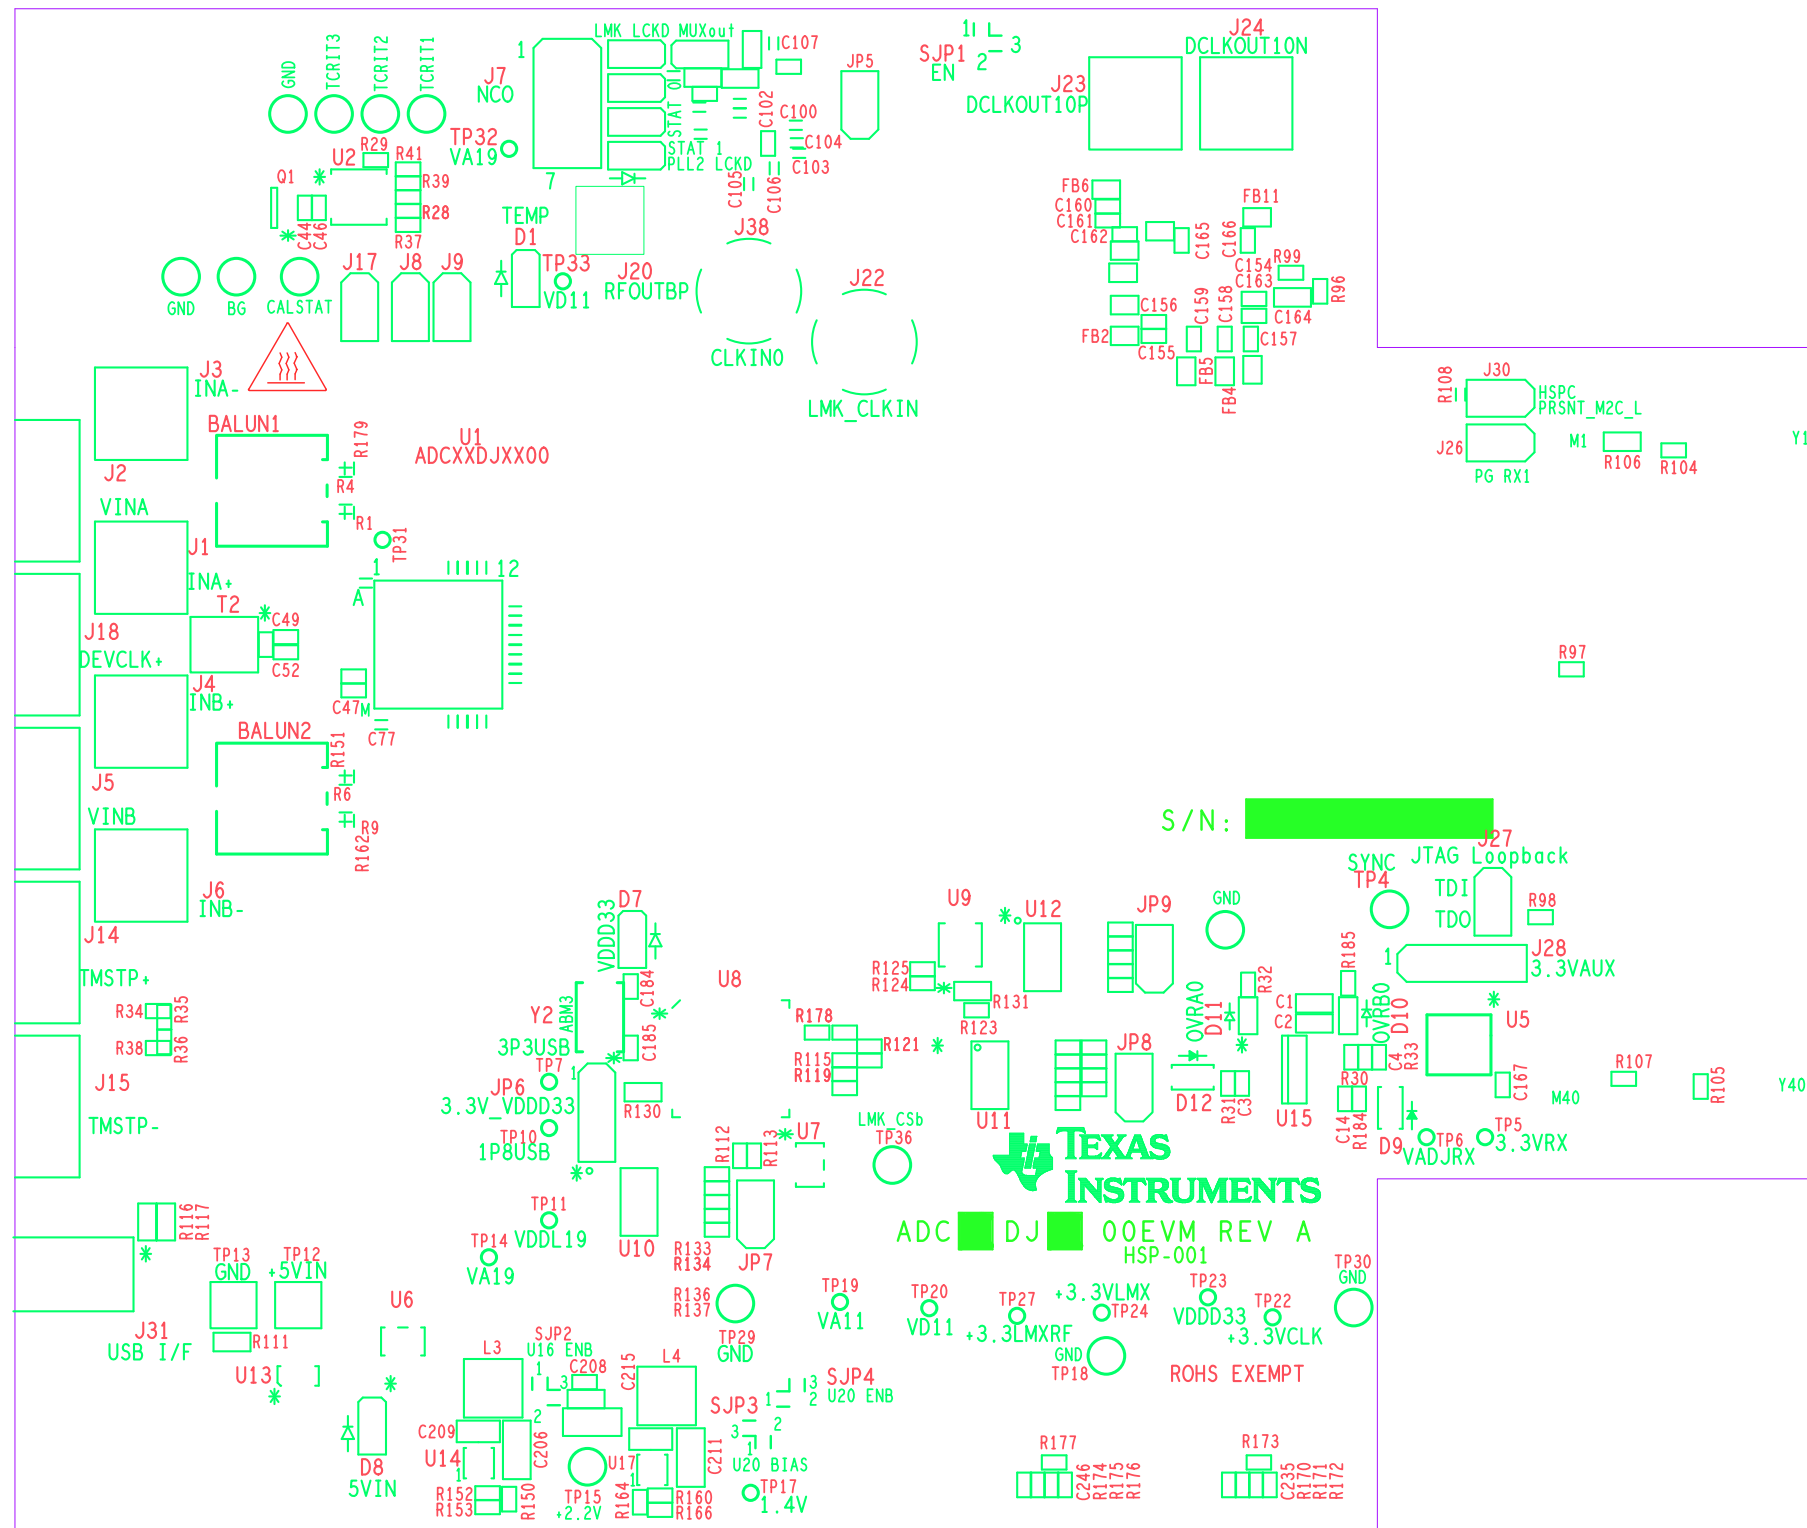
GND TCRIT3 TCRIT2 TCRIT1
J7 NCO
TP32 VA19
U2 R29 R41 R39 R28 R37
Q1 C44 C46
GND BG CALSTAT
J17 J8 J9
TEMP D1 TP33 VD11
LMK LCKD MUXout C107
STAT 0 STAT 1 PLL2 LCKD
C102 C100 C104 C103 C105 C106
JP5
SJP1 EN 1 2 3
J23 DCLKOUT10P
J24 DCLKOUT10N
J20 RFOUTBP
J38 CLKIN0
J22 LMK_CLKIN
FB6 C160 C161 C162 C165 C166 FB11 C154 C163 R99 R96 C164 C156 C159 C158 FB2 C155 C157 FB5 FB4
J3 INA-
J2
BALUN1 R179 R4 R1 TP31
U1 ADCXXDJXX00
VINA J1 INA+
T2 C49 C52
J18 DEVCLK+
J4 INB+
C47 M C77
1 A 12
J5
BALUN2 R151 R6 R9 R162
VINB
J6 INB-
J14
TMSTP+
R34 R35 R38 R36
J15
TMSTP-
R108 J30 HSPC PRSNT_M2C_L
J26 PG RX1
M1 R106 R104
Y1
R97
S/N:
J27 JTAG Loopback
SYNC TP4 TDI TDO R98
GND
J28 3.3VAUX
1
U5
R107 R105 M40 Y40
D7 VDDD33 C184 C185
Y2 ABM3 3P3USB
TP7 JP6 3.3V_VDDD33
TP10 1P8USB
R130
U8
R178 R115 R119 R121
U9 U12 JP9
R125 R124 R131 R123
U11 JP8
D11 OVRA0 R32 C1 C2 R185 D10 OVRB0 C4 R33 R30 C14 R184 D9 D12 R31 C3 U15 C167
TP6 VADJRX TP5 3.3VRX
TEXAS INSTRUMENTS
LMK_CSb TP36
U7 R112 R113
ADC DJ 00EVM REV A
HSP-001
U10 R133 R134 JP7
TP11 VDDL19
TP14 VA19
R116 R117
TP13 GND TP12 +5VIN
J31 USB I/F R111
U13
U6
D8 5VIN
L3 SJP2 U16 ENB C208 C209 U14 C206 C215 L4
TP15 +2.2V U17 R152 R153 R150 R164 R160 R166
C211 SJP3 U20 BIAS TP17 1.4V
SJP4 U20 ENB
R136 R137 TP29 GND
TP19 VA11
TP20 VD11
TP27 +3.3LMXRF +3.3VLMX TP24
GND TP18
TP23 VDDD33 TP22 +3.3VCLK
TP30 GND
ROHS EXEMPT
R177 C246 R174 R175 R176
R173 C235 R170 R171 R172